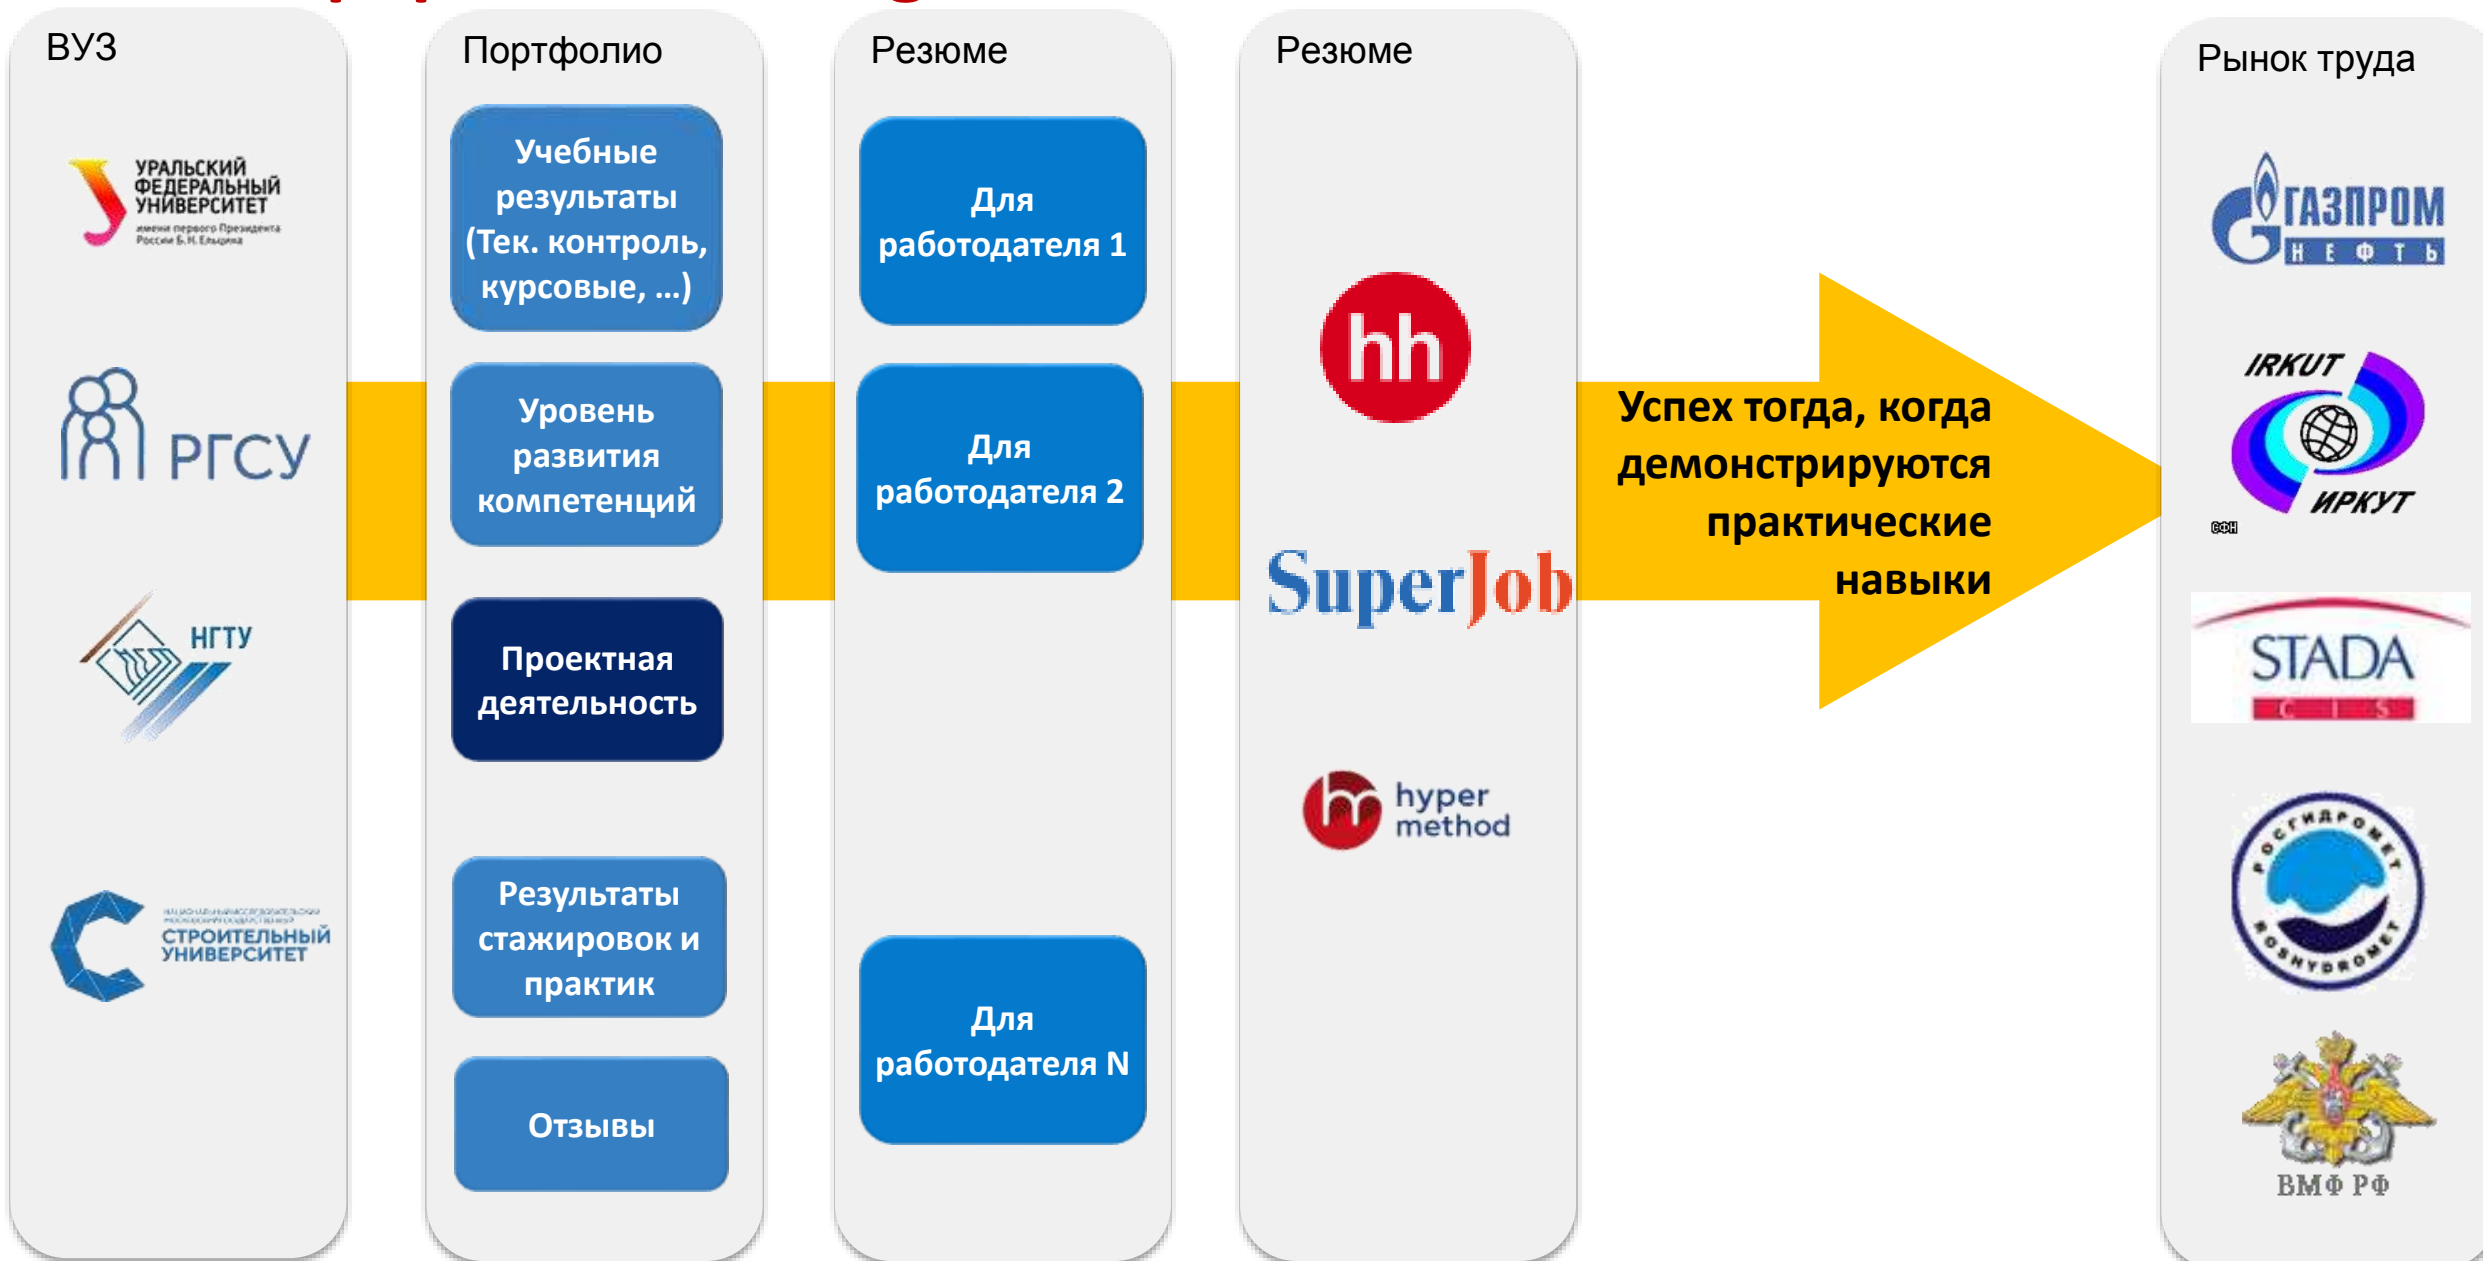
ВУЗ

УРАЛЬСКИЙ ФЕДЕРАЛЬНЫЙ УНИВЕРСИТЕТ
имени первого Президента России Б.Н. Ельцина

РГСУ

НГТУ

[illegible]
СТРОИТЕЛЬНЫЙ УНИВЕРСИТЕТ

Портфолио

Учебные результаты (Тек. контроль, курсовые, …)

Уровень развития компетенций

Проектная деятельность

Результаты стажировок и практик

Отзывы

Резюме

Для работодателя 1

Для работодателя 2

Для работодателя N

Резюме

hh

SuperJob

hyper method

Успех тогда, когда демонстрируются практические навыки

Рынок труда

ГАЗПРОМ НЕФТЬ

IRKUT
ИРКУТ

STADA
CIS

РОСГИДРОМЕТ
ROSHYDROMET

ВМФ РФ